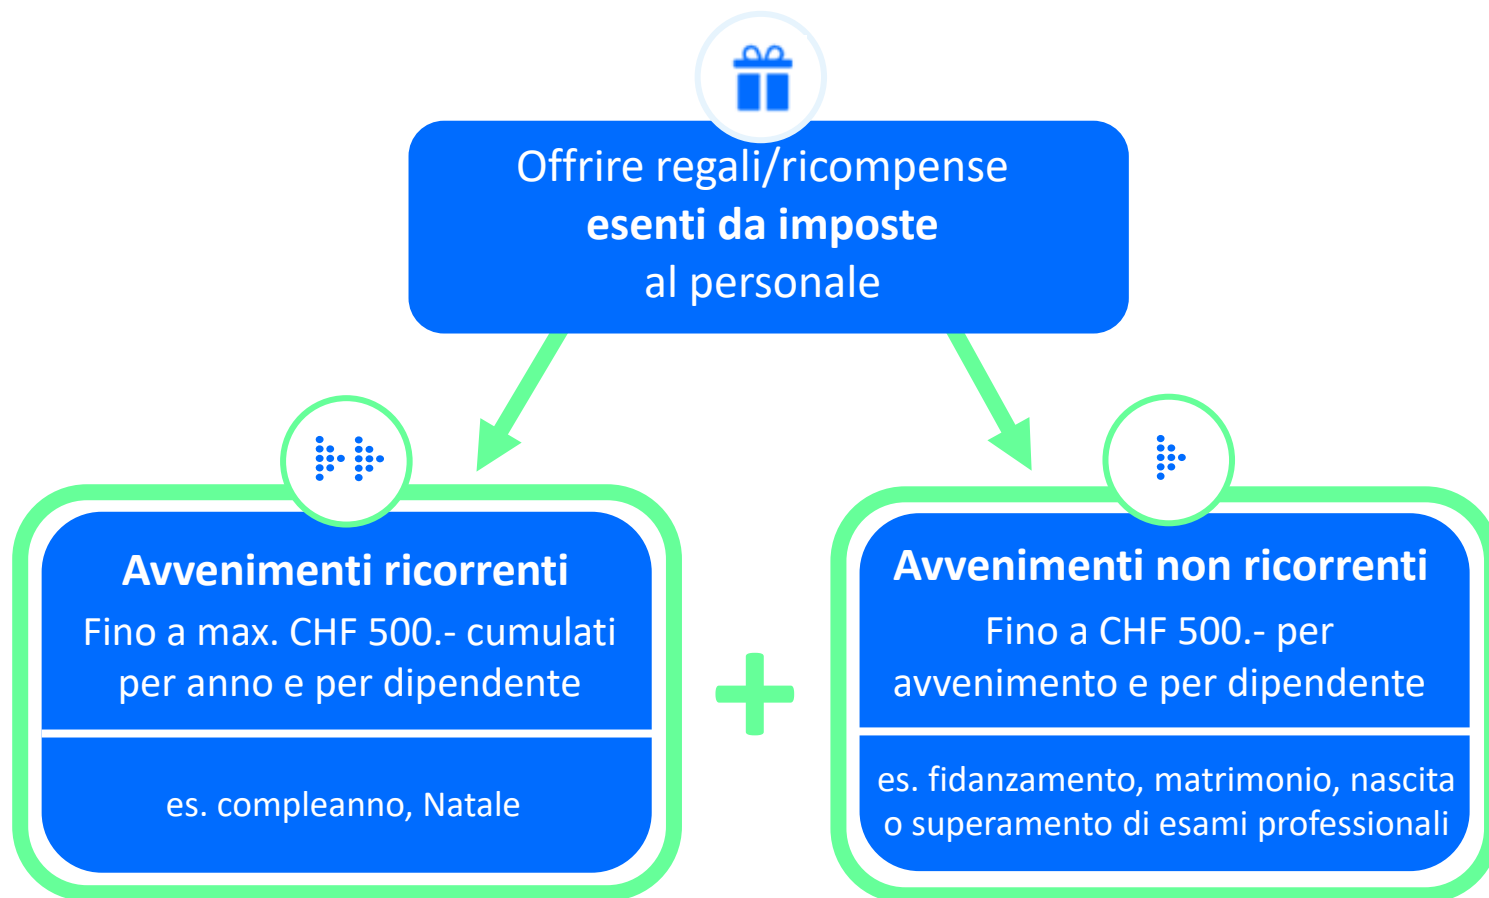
Offrire regali/ricompense
**esenti da imposte**
al personale

**Avvenimenti ricorrenti**
Fino a max. CHF 500.- cumulati per anno e per dipendente

es. compleanno, Natale

+

**Avvenimenti non ricorrenti**
Fino a CHF 500.- per avvenimento e per dipendente

es. fidanzamento, matrimonio, nascita o superamento di esami professionali